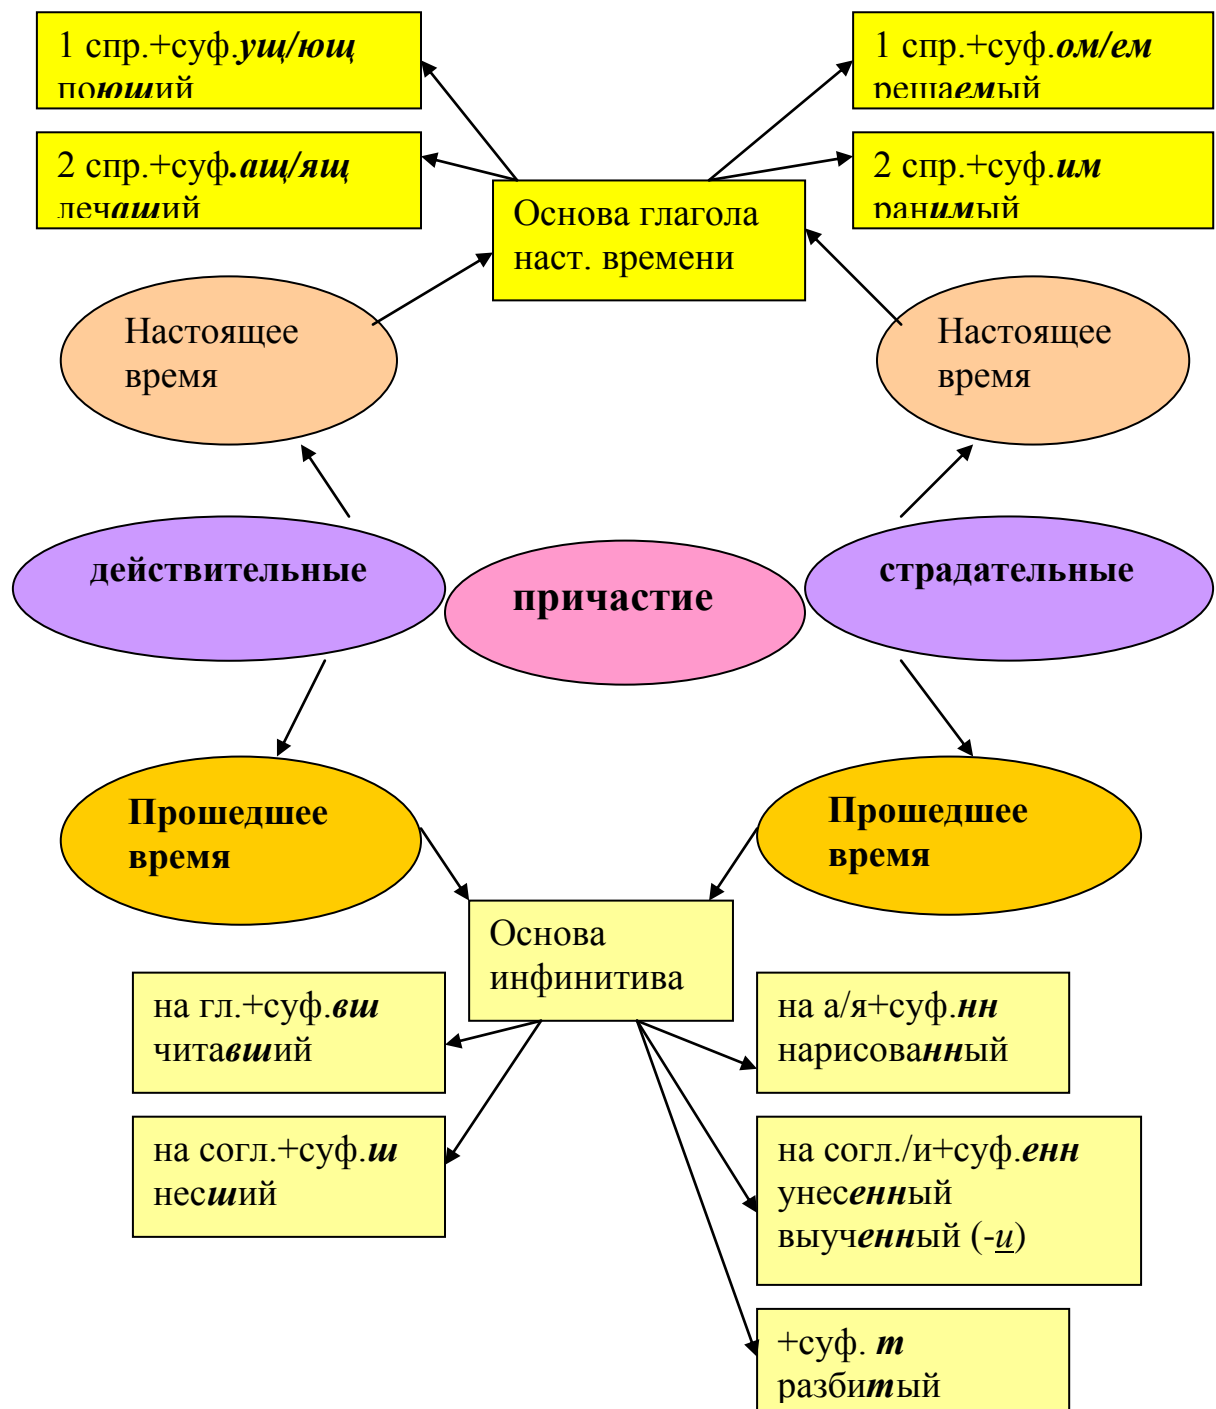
1 спр.+суф.ущ/ющ
поющий

2 спр.+суф.ащ/ящ
лечащий

Основа глагола наст. времени

1 спр.+суф.ом/ем
решаемый

2 спр.+суф.им
ранимый

Настоящее время

Настоящее время

действительные

причастие

страдательные

Прошедшее время

Прошедшее время

Основа инфинитива

на гл.+суф.вш
читавший

на согл.+суф.ш
несший

на а/я+суф.нн
нарисованный

на согл./и+суф.енн
унесенный
выученный (-и)

+суф. т
разбитый